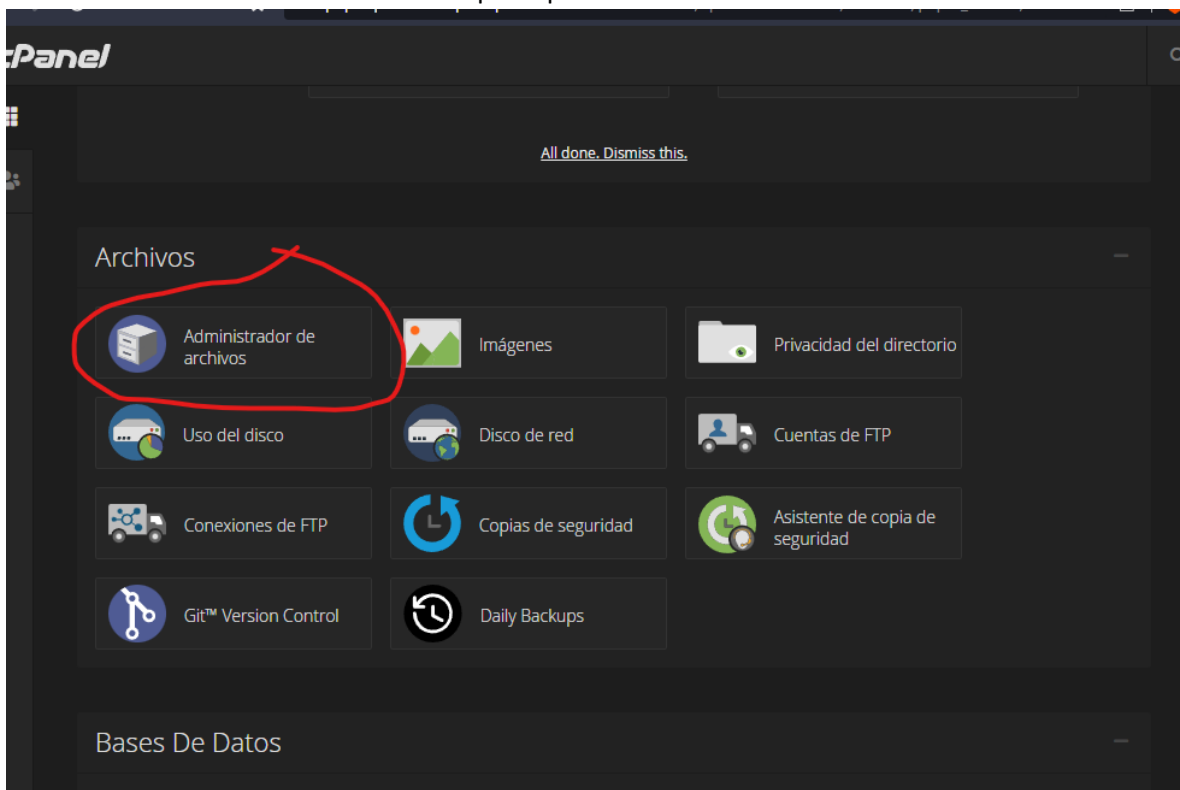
cPanel

All done. Dismiss this.

Archivos

Administrador de archivos

Imágenes

Privacidad del directorio

Uso del disco

Disco de red

Cuentas de FTP

Conexiones de FTP

Copias de seguridad

Asistente de copia de seguridad

Git™ Version Control

Daily Backups

Bases De Datos